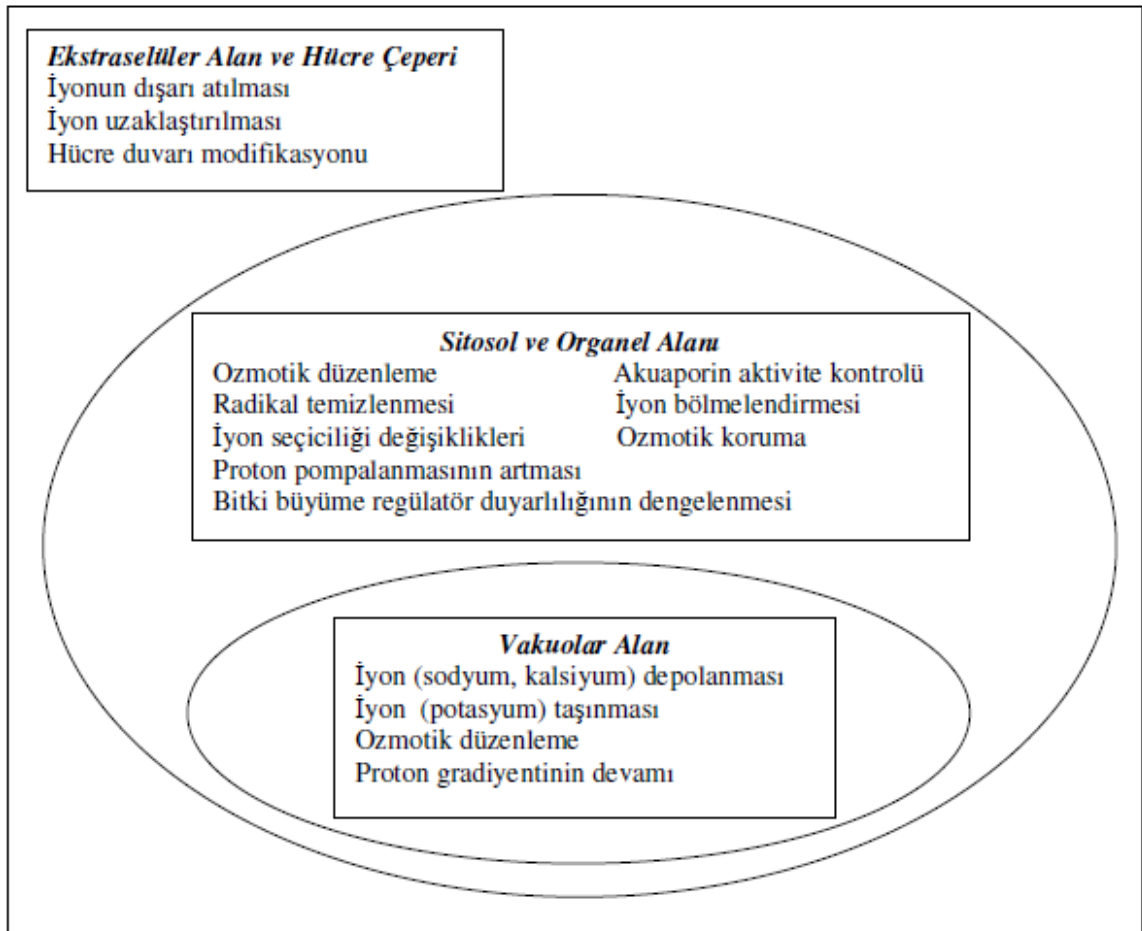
Ekstraselüler Alan ve Hücre Çeperi
İyonun dışarı atılması
İyon uzaklaştırılması
Hücre duvarı modifikasyonu

Sitosol ve Organel Alanı
Ozmotik düzenleme
Radikal temizlenmesi
İyon seçiciliği değişiklikleri
Proton pompalanmasının artması
Bitki büyüme regülatör duyarlılığının dengelenmesi

Akuaporin aktivite kontrolü
İyon bölmelendirmesi
Ozmotik koruma

Vakuolar Alan
İyon (sodyum, kalsiyum) depolanması
İyon (potasyum) taşınması
Ozmotik düzenleme
Proton gradiyentinin devamı